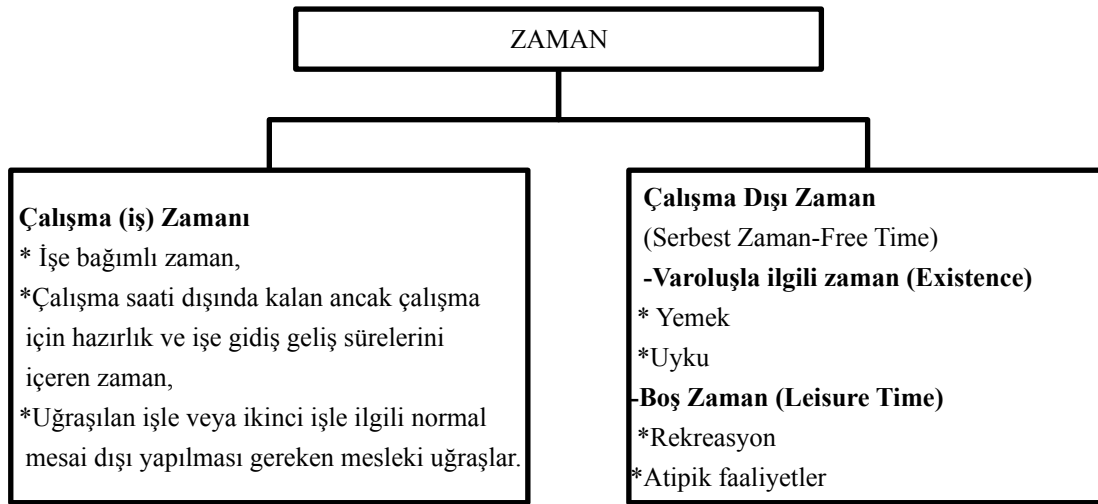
ZAMAN

**Çalışma (iş) Zamanı**
* İşe bağımlı zaman,
*Çalışma saati dışında kalan ancak çalışma için hazırlık ve işe gidiş geliş sürelerini içeren zaman,
*Uğraşılan işle veya ikinci işle ilgili normal mesai dışı yapılması gereken mesleki uğraşlar.

**Çalışma Dışı Zaman**
(Serbest Zaman-Free Time)
**-Varoluşla ilgili zaman (Existence)**
* Yemek
*Uyku
**-Boş Zaman (Leisure Time)**
*Rekreasyon
*Atipik faaliyetler